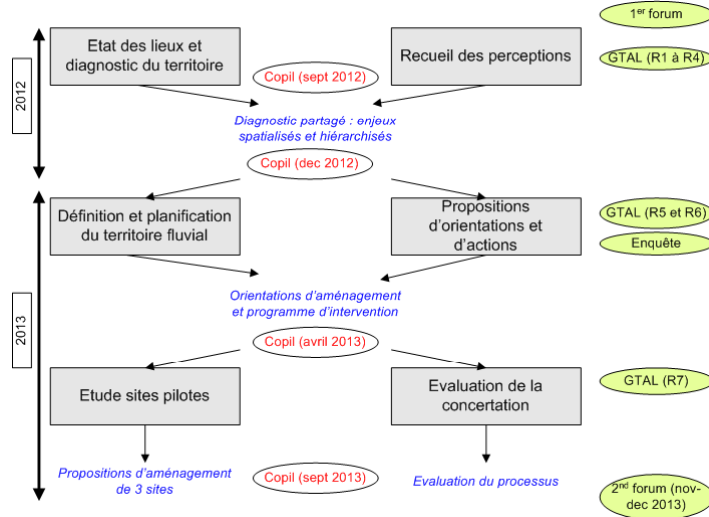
1$^{er}$ forum

2012

Etat des lieux et diagnostic du territoire

Recueil des perceptions

GTAL (R1 à R4)

Copil (sept 2012)

Diagnostic partagé : enjeux spatialisés et hiérarchisés

Copil (dec 2012)

2013

Définition et planification du territoire fluvial

Propositions d'orientations et d'actions

GTAL (R5 et R6)

Enquête

Orientations d'aménagement et programme d'intervention

Copil (avril 2013)

Etude sites pilotes

Evaluation de la concertation

GTAL (R7)

Propositions d'aménagement de 3 sites

Copil (sept 2013)

Evaluation du processus

2$^{nd}$ forum (nov-dec 2013)